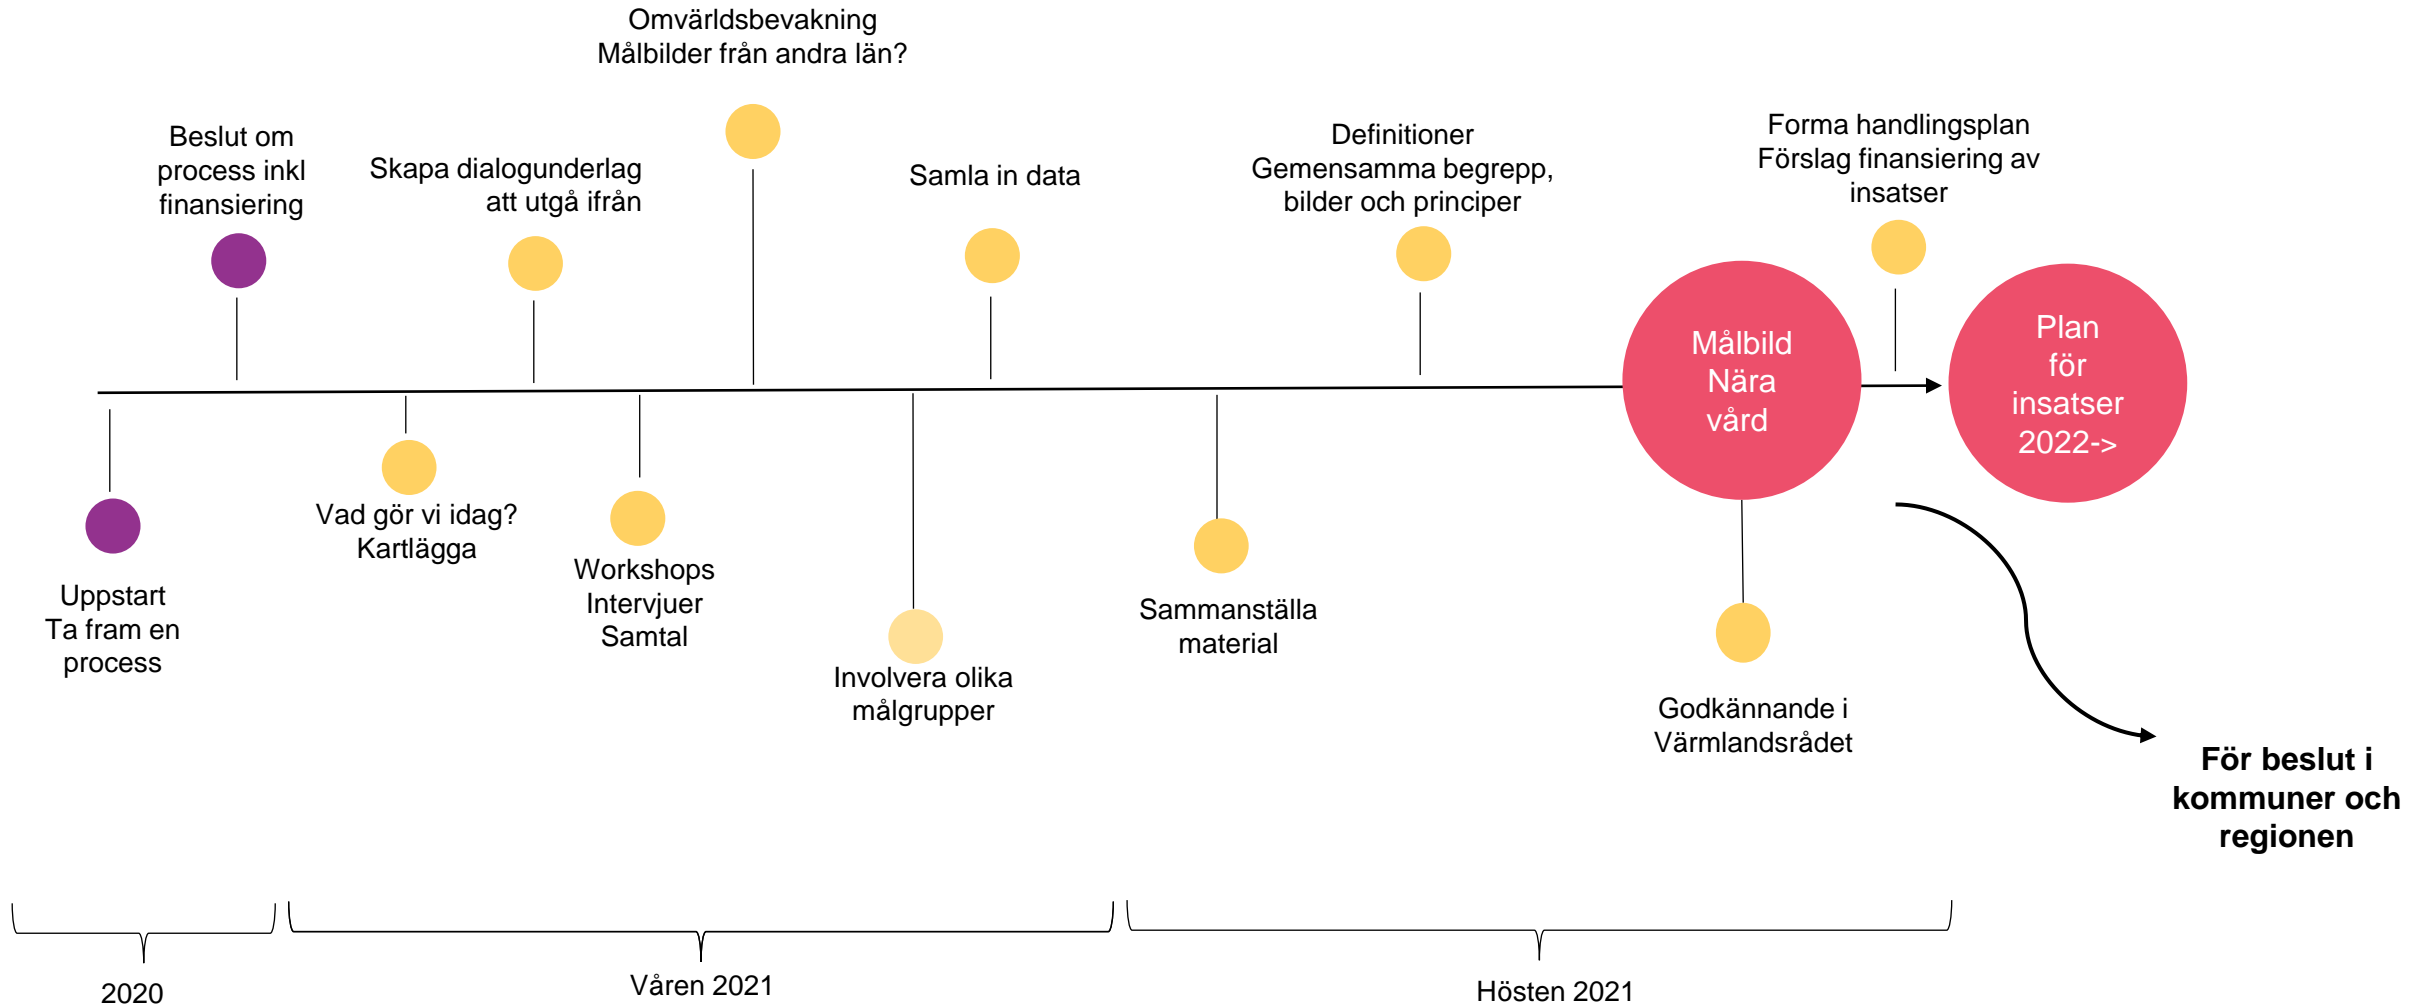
Omvärldsbevakning
Målbilder från andra län?

Beslut om process inkl finansiering

Skapa dialogunderlag att utgå ifrån

Samla in data

Definitioner
Gemensamma begrepp, bilder och principer

Forma handlingsplan
Förslag finansiering av insatser

Målbild Nära vård

Plan för insatser 2022->

Uppstart
Ta fram en process

Vad gör vi idag?
Kartlägga

Workshops
Intervjuer
Samtal

Involvera olika målgrupper

Sammanställa material

Godkännande i Värmlandsrådet

För beslut i kommuner och regionen

2020

Våren 2021

Hösten 2021